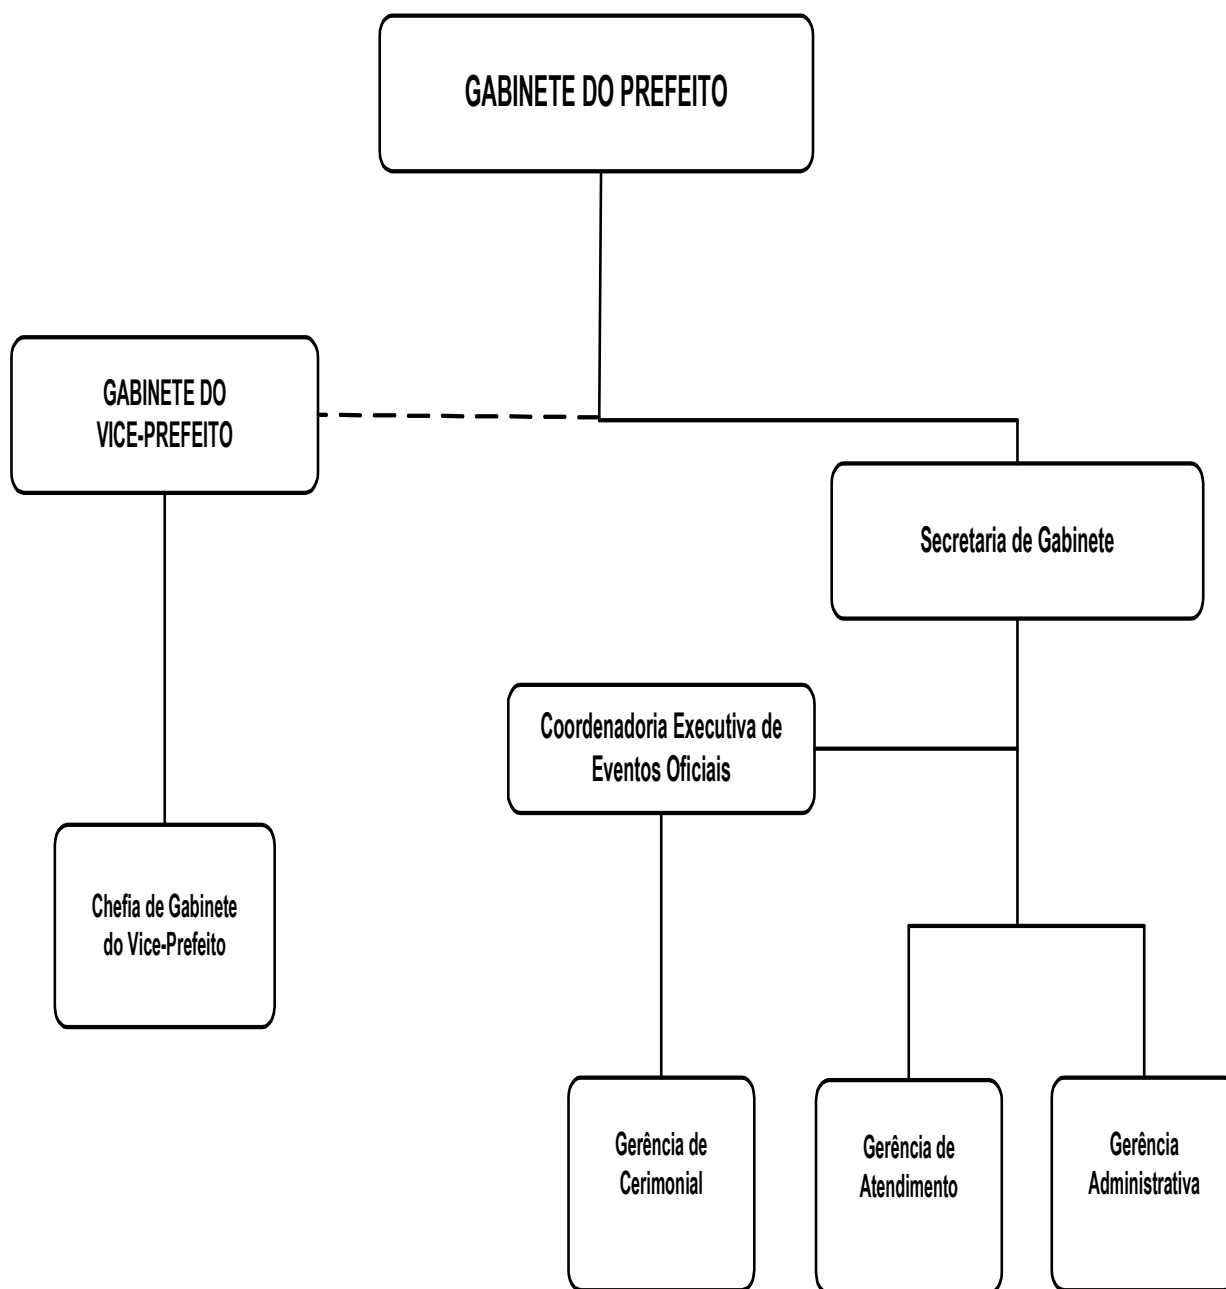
GABINETE DO PREFEITO

GABINETE DO VICE-PREFEITO

Secretaria de Gabinete

Coordenadoria Executiva de Eventos Oficiais

Chefia de Gabinete do Vice-Prefeito

Gerência de Cerimonial

Gerência de Atendimento

Gerência Administrativa